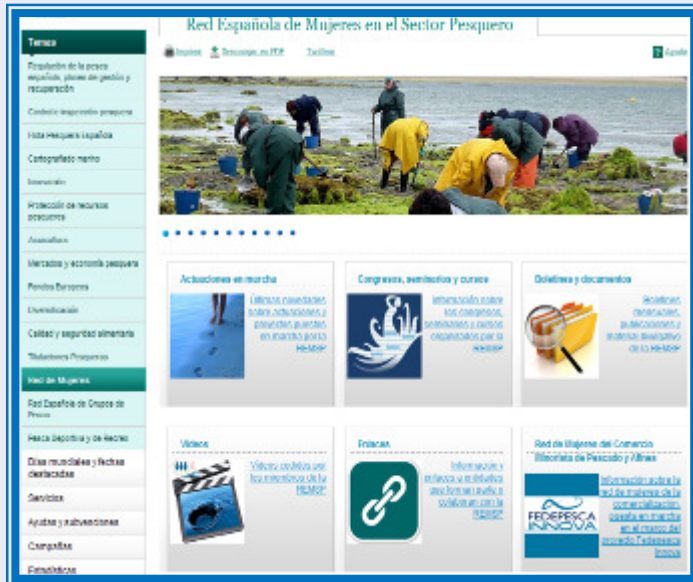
Red Española de Mujeres en el Sector Pesquero

Imprimir   Descargar en PDF   Twitter   Ayuda

Temas

Regulación de la pesca española, planes de gestión y recuperación

Control e inspección pesquera

Flota Pesquera española

Cartografiado marino

Innovación

Protección de recursos pesqueros

Acuicultura

Mercados y economía pesquera

Fondos Europeos

Diversificación

Calidad y seguridad alimentaria

Trabajadores Pesqueros

Red de Mujeres

Red Española de Grupos de Pesca

Pesca Deportiva y de Recreo

Días mundiales y fechas destacadas

Servicios

Ayudas y subvenciones

Campañas

Estadísticas

Actuaciones en marcha

Últimas novedades sobre actuaciones y proyectos puestos en marcha por la REMSP

Congresos, seminarios y cursos

Información sobre los congresos, seminarios y cursos organizados por la REMSP

Boletines y documentos

Boletines, memorias, publicaciones y material divulgativo de la REMSP

Vídeos

Vídeos cedidos por los miembros de la REMSP

Enlaces

Información y enlaces a entidades que forman parte o colaboran con la REMSP

Red de Mujeres del Comercio Minorista de Pescado y Afines

FEDEPESCA INNOVA

Información sobre la red de mujeres de la comercialización puesta en marcha en el marco del proyecto Fedepesca Innova